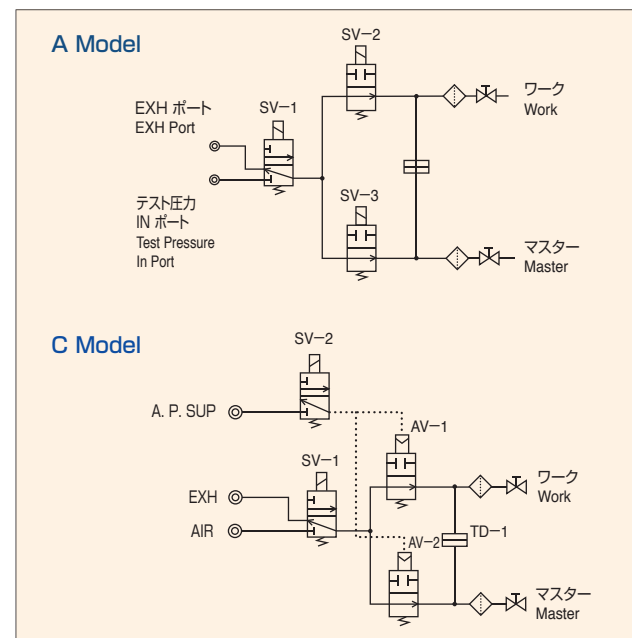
A Model

SV−2

EXH ポート
EXH Port

SV−1

ワーク
Work

テスト圧力
IN ポート
Test Pressure
In Port

SV−3

マスター
Master

C Model

SV−2

A. P. SUP

AV−1

SV−1

ワーク
Work

EXH

AIR

AV−2

TD−1

マスター
Master